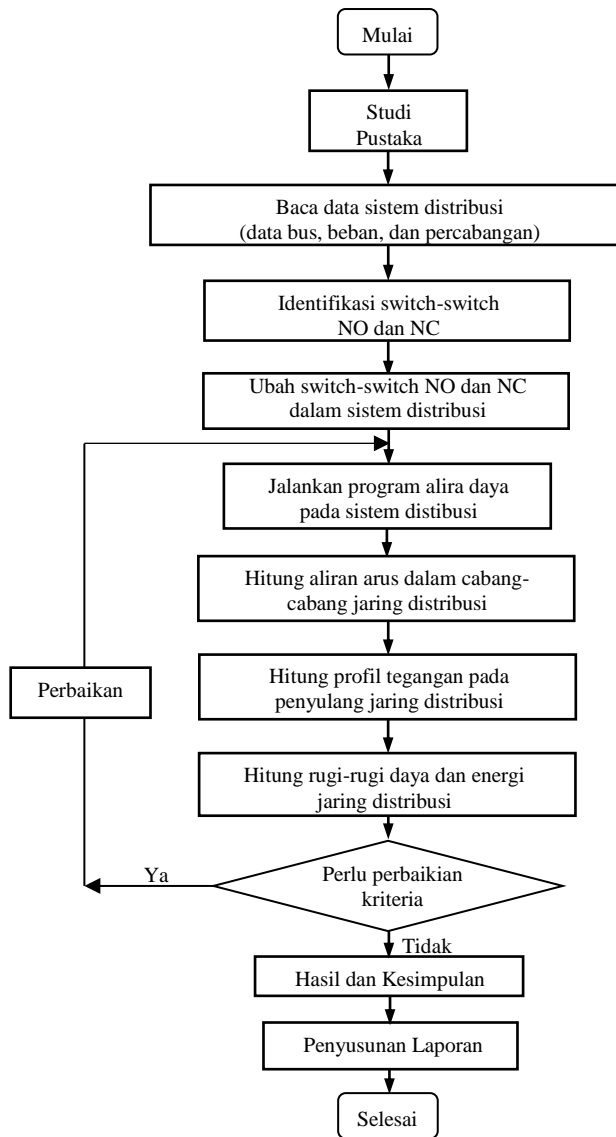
Mulai

Studi Pustaka

Baca data sistem distribusi (data bus, beban, dan percabangan)

Identifikasi switch-switch NO dan NC

Ubah switch-switch NO dan NC dalam sistem distribusi

Jalankan program alira daya pada sistem distibusi

Hitung aliran arus dalam cabang-cabang jaring distribusi

Perbaikan

Hitung profil tegangan pada penyulang jaring distribusi

Hitung rugi-rugi daya dan energi jaring distribusi

Ya

Perlu perbaikian kriteria

Tidak

Hasil dan Kesimpulan

Penyusunan Laporan

Selesai